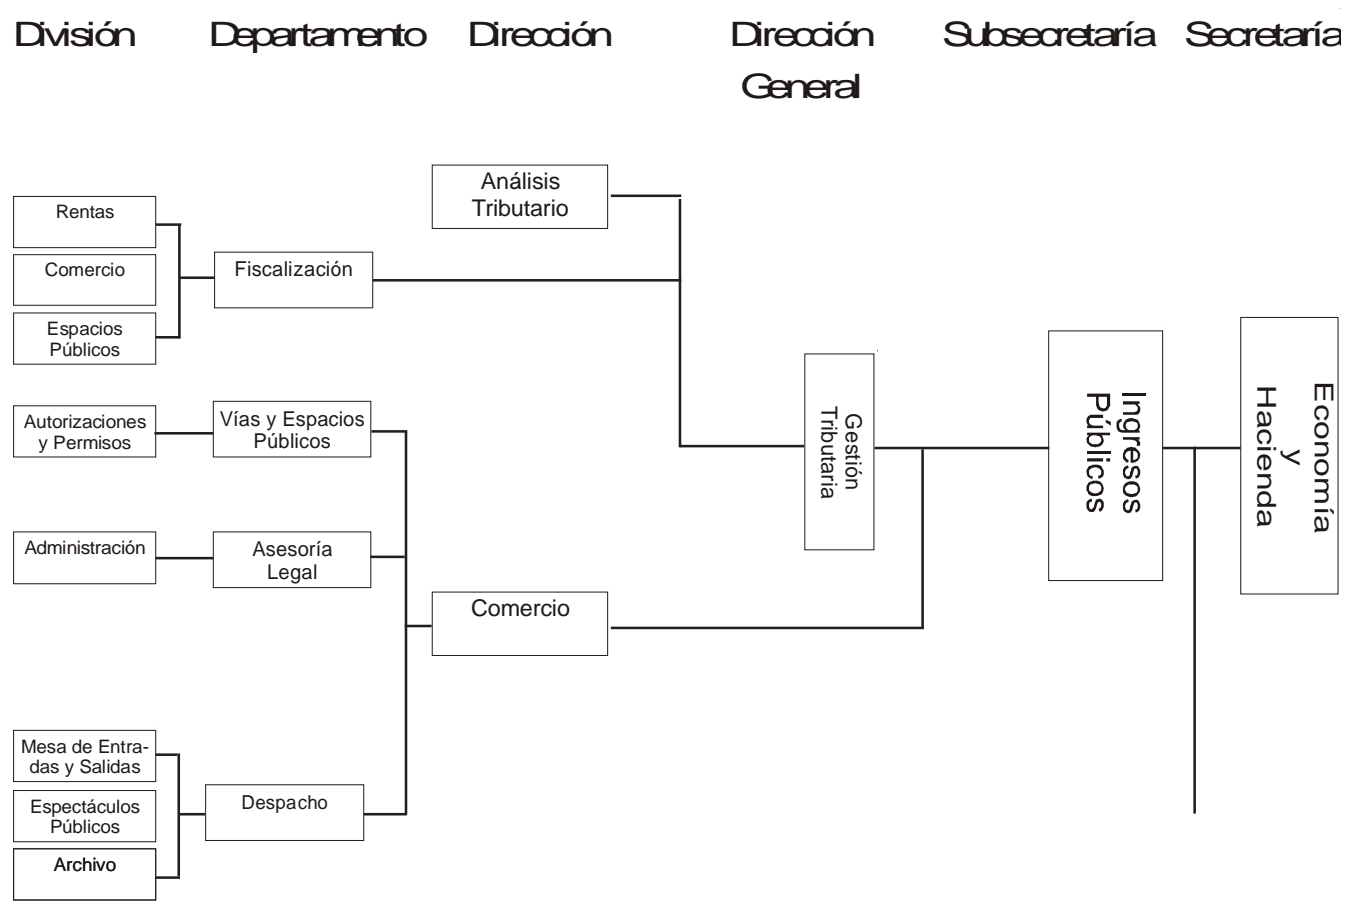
División Departamento Dirección Dirección General Subsecretaría Secretaría

Análisis Tributario

Rentas

Comercio

Espacios Públicos

Fiscalización

Autorizaciones y Permisos

Vías y Espacios Públicos

Gestión Tributaria

Ingresos Públicos

Economía y Hacienda

Administración

Asesoría Legal

Comercio

Mesa de Entradas y Salidas

Espectáculos Públicos

Archivo

Despacho